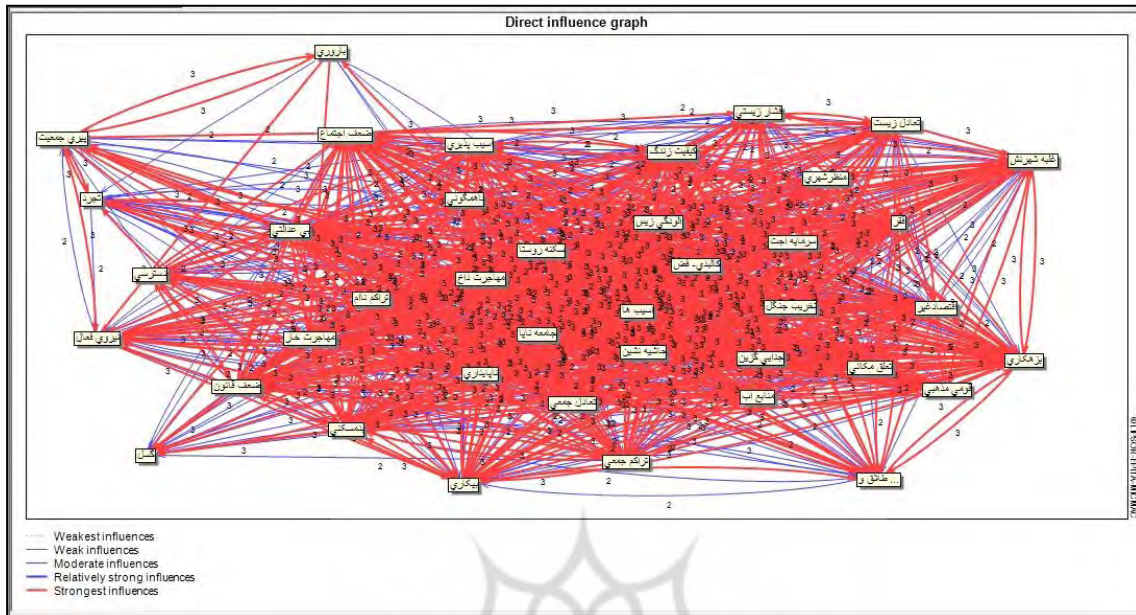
Direct influence graph

باروري
پيري جمعيت
ضعف اجتماع
سيب پذيري
شار زيستي
تعادل زيست
غلبه شهرنش
كيفيت زندگ
منظر شهري
تجرد
همگرايي
عدالتي
ويژگي زيس
سكنه روستا
سرمايه اجت
افق
دسترسي
مهاجرت داخ
كاليدي، فض
تراكم ناه
تخريب جنگل
اقتصادغير
نيروي فعال
مهاجرت خار
جامعه ناپا
سيب ها
حاشيه نشين
جدايي گزين
بزهكاري
تحق مكاني
قومي مذهبي
ضعف قانون
ناپايداري
تعادل جمعي
منابع آب
ناهمسكني
كال
بيكاري
تراكم جمعي
طلاق و ...

Weakest influences
Weak influences
Moderate influences
Relatively strong influences
Strongest influences